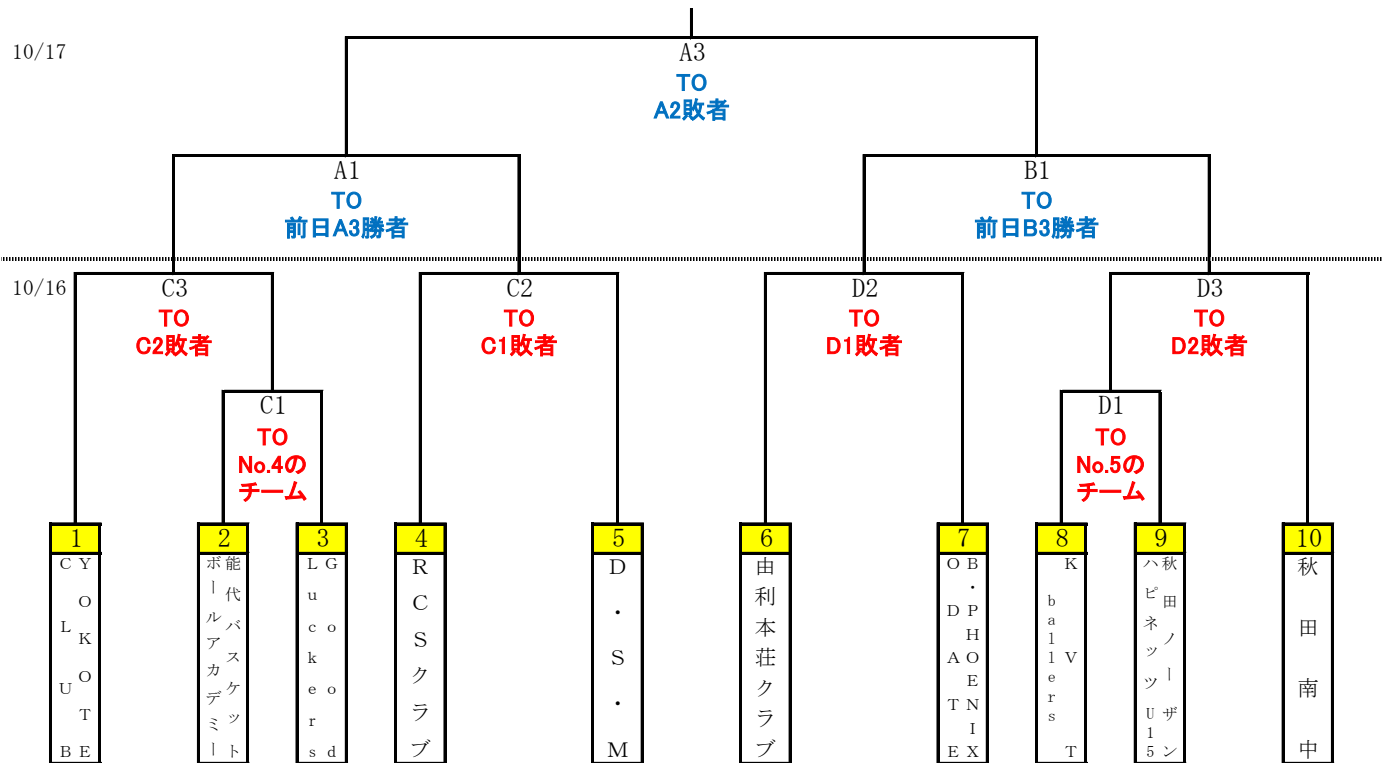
10/17

A3
TO
A2敗者

A1
TO
前日A3勝者

B1
TO
前日B3勝者

10/16

C3
TO
C2敗者

C1
TO
No.4の
チーム

C2
TO
C1敗者

D2
TO
D1敗者

D3
TO
D2敗者

D1
TO
No.5の
チーム

1
YOKOTE CLUB

2
能代バスケット ボールアカデミー

3
Good Luckers

4
RCSクラブ

5
D・S・M

6
由利本荘クラブ

7
B・PHOENIX ODATE

8
KVT ballers

9
秋田ノーザン ハピネッツU15

10
秋田南中